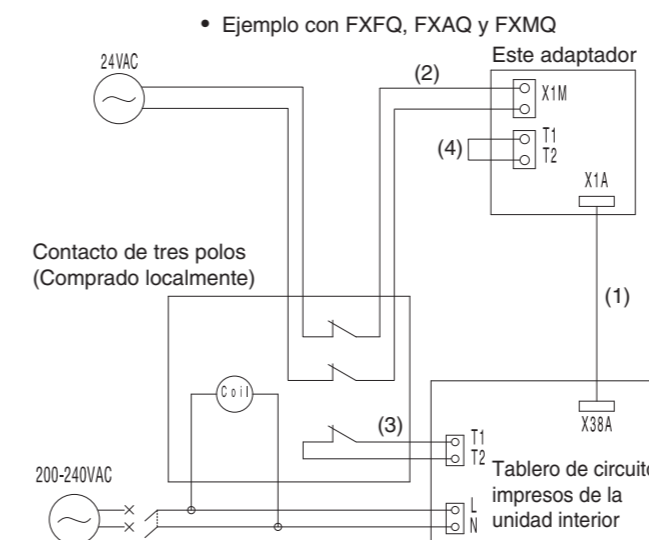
• Ejemplo con FXFQ, FXAQ y FXMQ

24VAC

(2)

Este adaptador

X1M

T1
T2

(4)

X1A

Contacto de tres polos
(Comprado localmente)

(1)

Coil

X38A

(3)

T1
T2

Tablero de circuito
impresos de la
unidad interior

200-240VAC

L
N